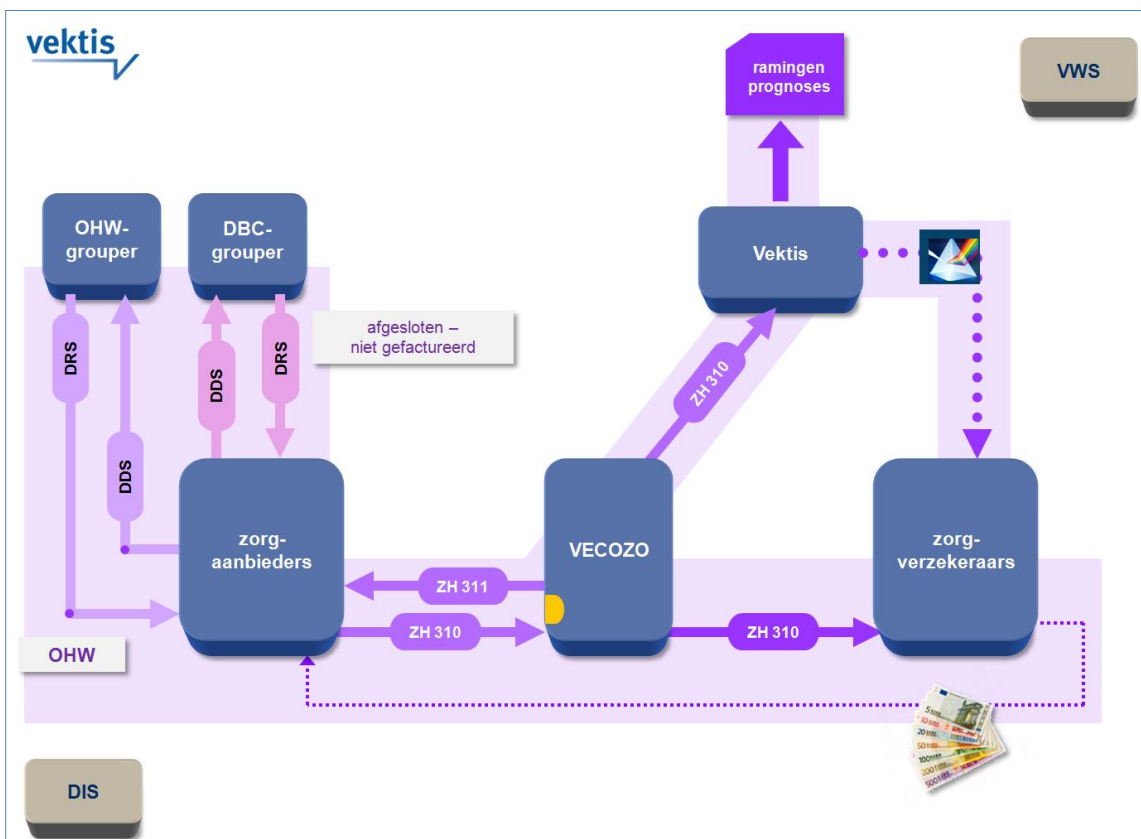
vektis

ramingen prognoses

VWS

OHW-grouper

DBC-grouper

Vektis

DRS

DDS

DRS

afgesloten – niet gefactureerd

DDS

ZH 310

zorg-aanbieders

VECOZO

zorg-verzekeraars

ZH 311

ZH 310

ZH 310

OHW

DIS